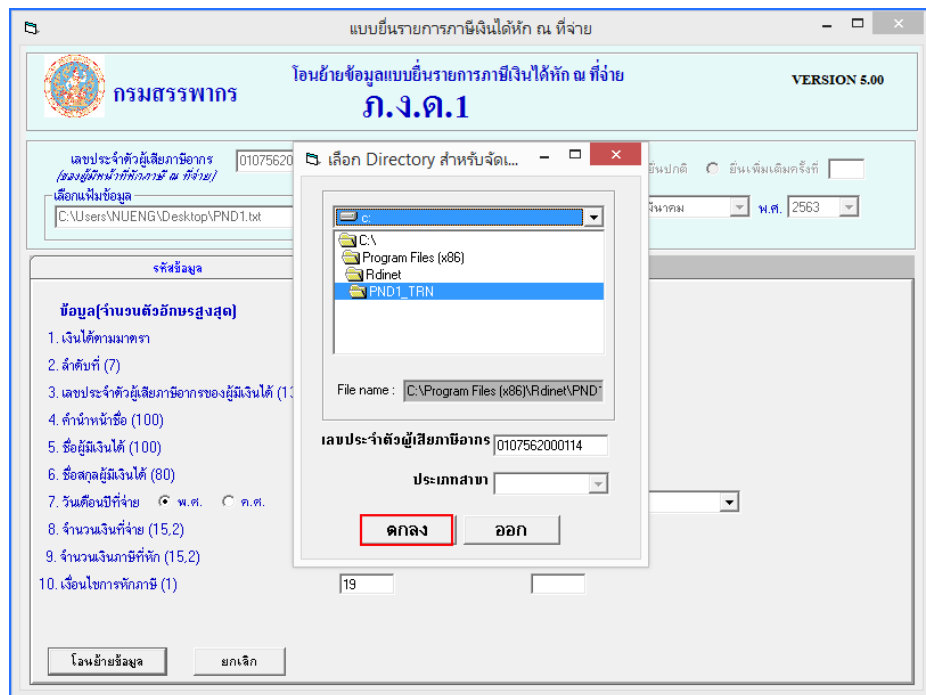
แบบยื่นรายการภาษีเงินได้หัก ณ ที่จ่าย

กรมสรรพากร

โอนย้ายข้อมูลแบบยื่นรายการภาษีเงินได้หัก ณ ที่จ่าย
ภ.ง.ด.1

VERSION 5.00

เลขประจำตัวผู้เสียภาษีอากร 01075620
(ของผู้มีหน้าที่หักภาษี ณ ที่จ่าย)

ยื่นปกติ ยื่นเพิ่มเติมครั้งที่

เลือกแฟ้มข้อมูล
C:\Users\NUENG\Desktop\PND1.txt

นาคม พ.ศ. 2563

รหัสข้อมูล

ข้อมูล(จำนวนตัวอักษรสูงสุด)
1. เงินได้ตามมาตรา
2. ลำดับที่ (7)
3. เลขประจำตัวผู้เสียภาษีอากรของผู้มีเงินได้ (13
4. คำนำหน้าชื่อ (100)
5. ชื่อผู้มีเงินได้ (100)
6. ชื่อสกุลผู้มีเงินได้ (80)
7. วันเดือนปีที่จ่าย พ.ศ. ค.ศ.
8. จำนวนเงินที่จ่าย (15,2)
9. จำนวนเงินภาษีที่หัก (15,2)
10. เงื่อนไขการหักภาษี (1)

19

โอนย้ายข้อมูล
ยกเลิก

เลือก Directory สำหรับจัดเ...

c:
C:\
Program Files (x86)
Rdinet
PND1_TRN

File name : C:\Program Files (x86)\Rdinet\PND1

เลขประจำตัวผู้เสียภาษีอากร 0107562000114

ประเภทสาขา

ตกลง
ออก